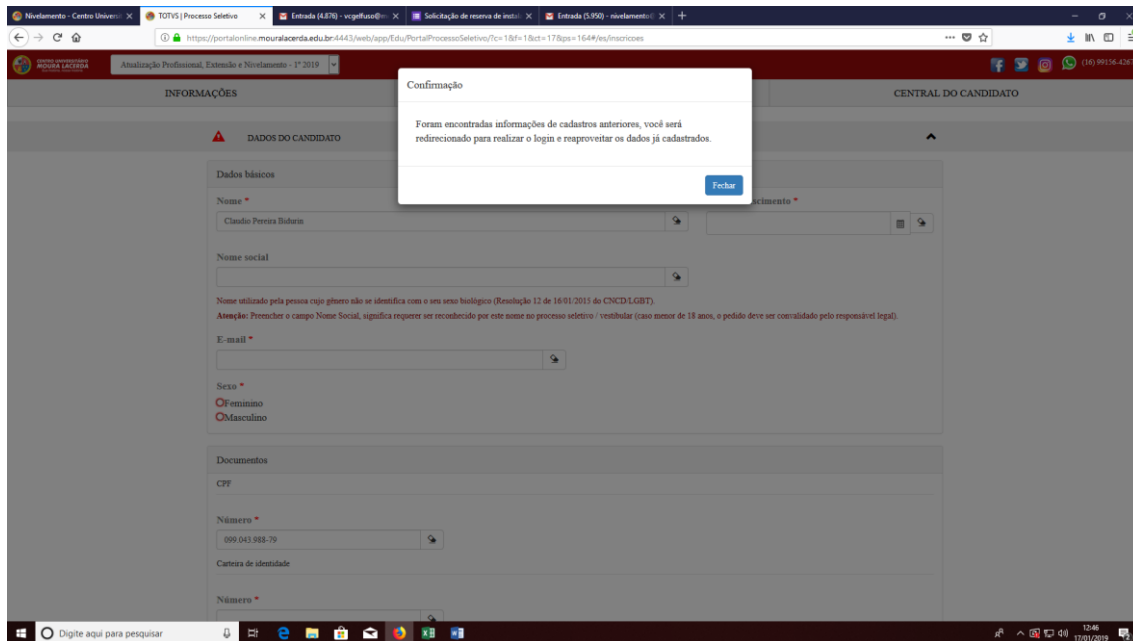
Nivelamento - Centro Universi ×
TOTVS | Processo Seletivo ×
Entrada (4.876) - vcgelfuso@ ×
Solicitação de reserva de insta ×
Entrada (5.950) - nivelamento ×

https://portalonline.mouralacerda.edu.br:4443/web/app/Edu/PortalProcessoSeletivo/?c=1&f=1&ct=17&ps=164#/es/inscricoes

CENTRO UNIVERSITÁRIO MOURA LACERDA

Atualização Profissional, Extensão e Nivelamento - 1º 2019

(16) 99156-4267

INFORMAÇÕES

CENTRAL DO CANDIDATO

DADOS DO CANDIDATO

Dados básicos

Nome *

Claudio Pereira Bidurin

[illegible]cimento *

Nome social

Nome utilizado pela pessoa cujo gênero não se identifica com o seu sexo biológico (Resolução 12 de 16/01/2015 do CNCD/LGBT).

Atenção: Preencher o campo Nome Social, significa requerer ser reconhecido por este nome no processo seletivo / vestibular (caso menor de 18 anos, o pedido deve ser convalidado pelo responsável legal).

E-mail *

Sexo *

Feminino

Masculino

Documentos

CPF

Número *

099.043.988-79

Carteira de identidade

Número *

Confirmação

Foram encontradas informações de cadastros anteriores, você será redirecionado para realizar o login e reaproveitar os dados já cadastrados.

Fechar

Digite aqui para pesquisar

12:46
17/01/2019